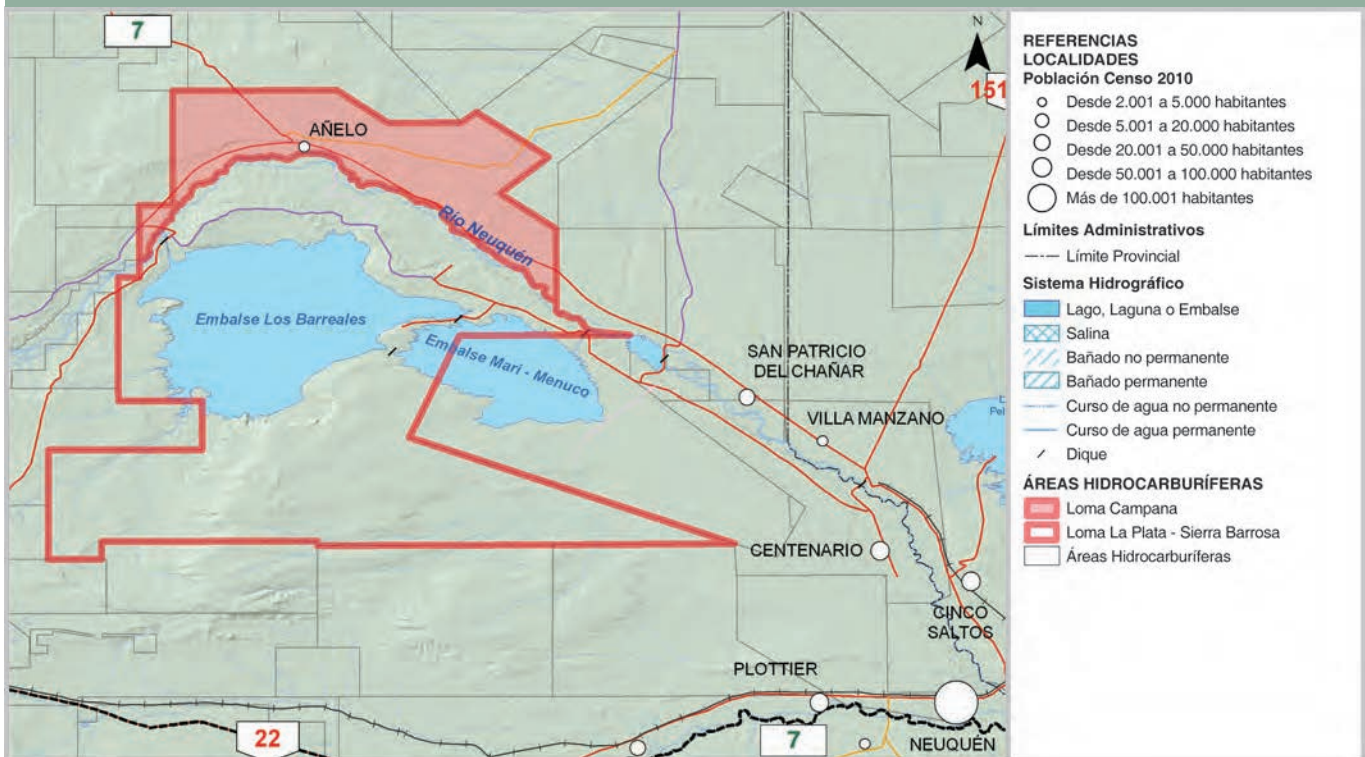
7
N
151
AÑELO
Río Neuquén
Embalse Los Barreales
Embalse Mari - Menuco
SAN PATRICIO DEL CHAÑAR
VILLA MANZANO
Pel
CENTENARIO
CINCO SALTOS
PLOTTIER
NEUQUÉN
22
7

REFERENCIAS
LOCALIDADES
Población Censo 2010
Desde 2.001 a 5.000 habitantes
Desde 5.001 a 20.000 habitantes
Desde 20.001 a 50.000 habitantes
Desde 50.001 a 100.000 habitantes
Más de 100.001 habitantes
Límites Administrativos
Límite Provincial
Sistema Hidrográfico
Lago, Laguna o Embalse
Salina
Bañado no permanente
Bañado permanente
Curso de agua no permanente
Curso de agua permanente
Dique
ÁREAS HIDROCARBURÍFERAS
Loma Campana
Loma La Plata - Sierra Barrosa
Áreas Hidrocarburíferas